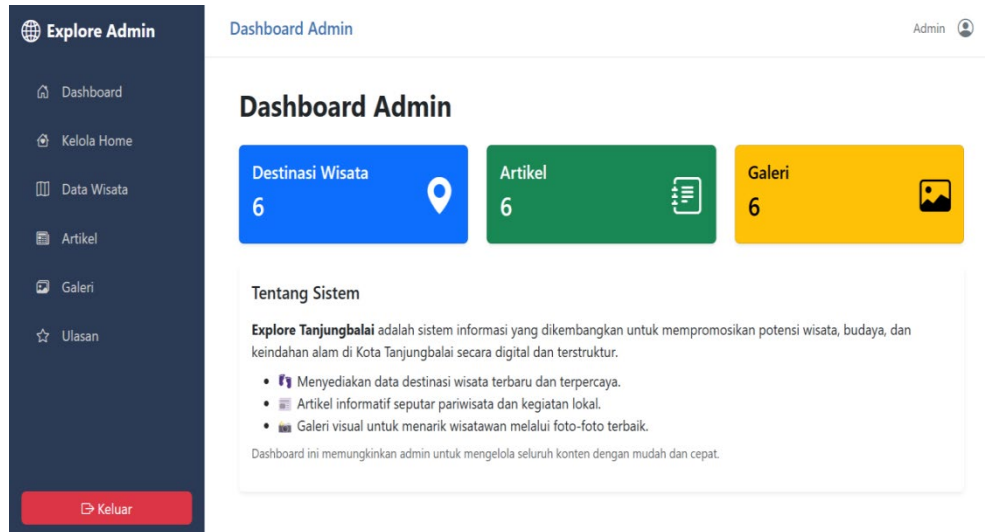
Explore Admin

Dashboard

Kelola Home

Data Wisata

Artikel

Galeri

Ulasan

Keluar

Dashboard Admin

Admin

Dashboard Admin

Destinasi Wisata
6

Artikel
6

Galeri
6

Tentang Sistem

**Explore Tanjungbalai** adalah sistem informasi yang dikembangkan untuk mempromosikan potensi wisata, budaya, dan keindahan alam di Kota Tanjungbalai secara digital dan terstruktur.

- Menyediakan data destinasi wisata terbaru dan terpercaya.
- Artikel informatif seputar pariwisata dan kegiatan lokal.
- Galeri visual untuk menarik wisatawan melalui foto-foto terbaik.

Dashboard ini memungkinkan admin untuk mengelola seluruh konten dengan mudah dan cepat.